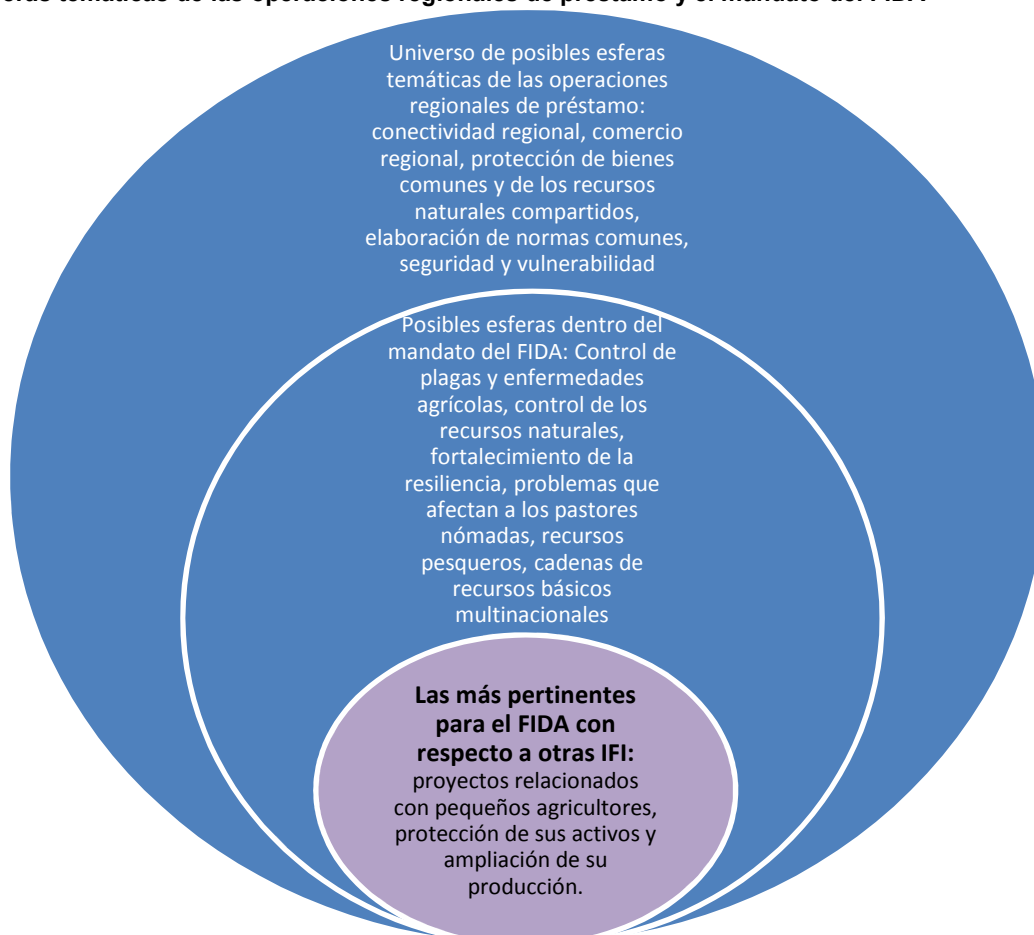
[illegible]eras temáticas de las operaciones regionales de préstamo y el mandato del FIDA

Universo de posibles esferas temáticas de las operaciones regionales de préstamo: conectividad regional, comercio regional, protección de bienes comunes y de los recursos naturales compartidos, elaboración de normas comunes, seguridad y vulnerabilidad

Posibles esferas dentro del mandato del FIDA: Control de plagas y enfermedades agrícolas, control de los recursos naturales, fortalecimiento de la resiliencia, problemas que afectan a los pastores nómadas, recursos pesqueros, cadenas de recursos básicos multinacionales

**Las más pertinentes para el FIDA con respecto a otras IFI:** proyectos relacionados con pequeños agricultores, protección de sus activos y ampliación de su producción.